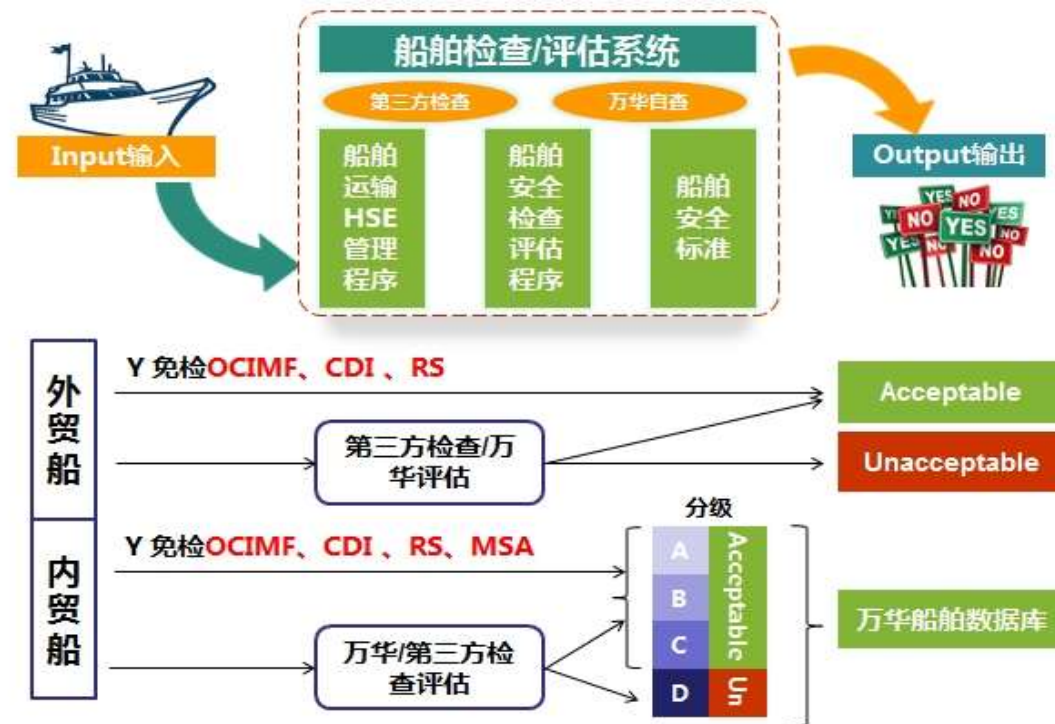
船舶检查/评估系统

第三方检查

万华自查

船舶运输HSE管理程序

船舶安全检查评估程序

船舶安全标准

Input输入

Output输出

YES NO YES NO YES NO YES NO

外贸船

Y 免检OCIMF、CDI 、RS

第三方检查/万华评估

Acceptable

Unacceptable

内贸船

Y 免检OCIMF、CDI 、RS、MSA

万华/第三方检查评估

分级

A
B
C
D

Acceptable

Un

万华船舶数据库